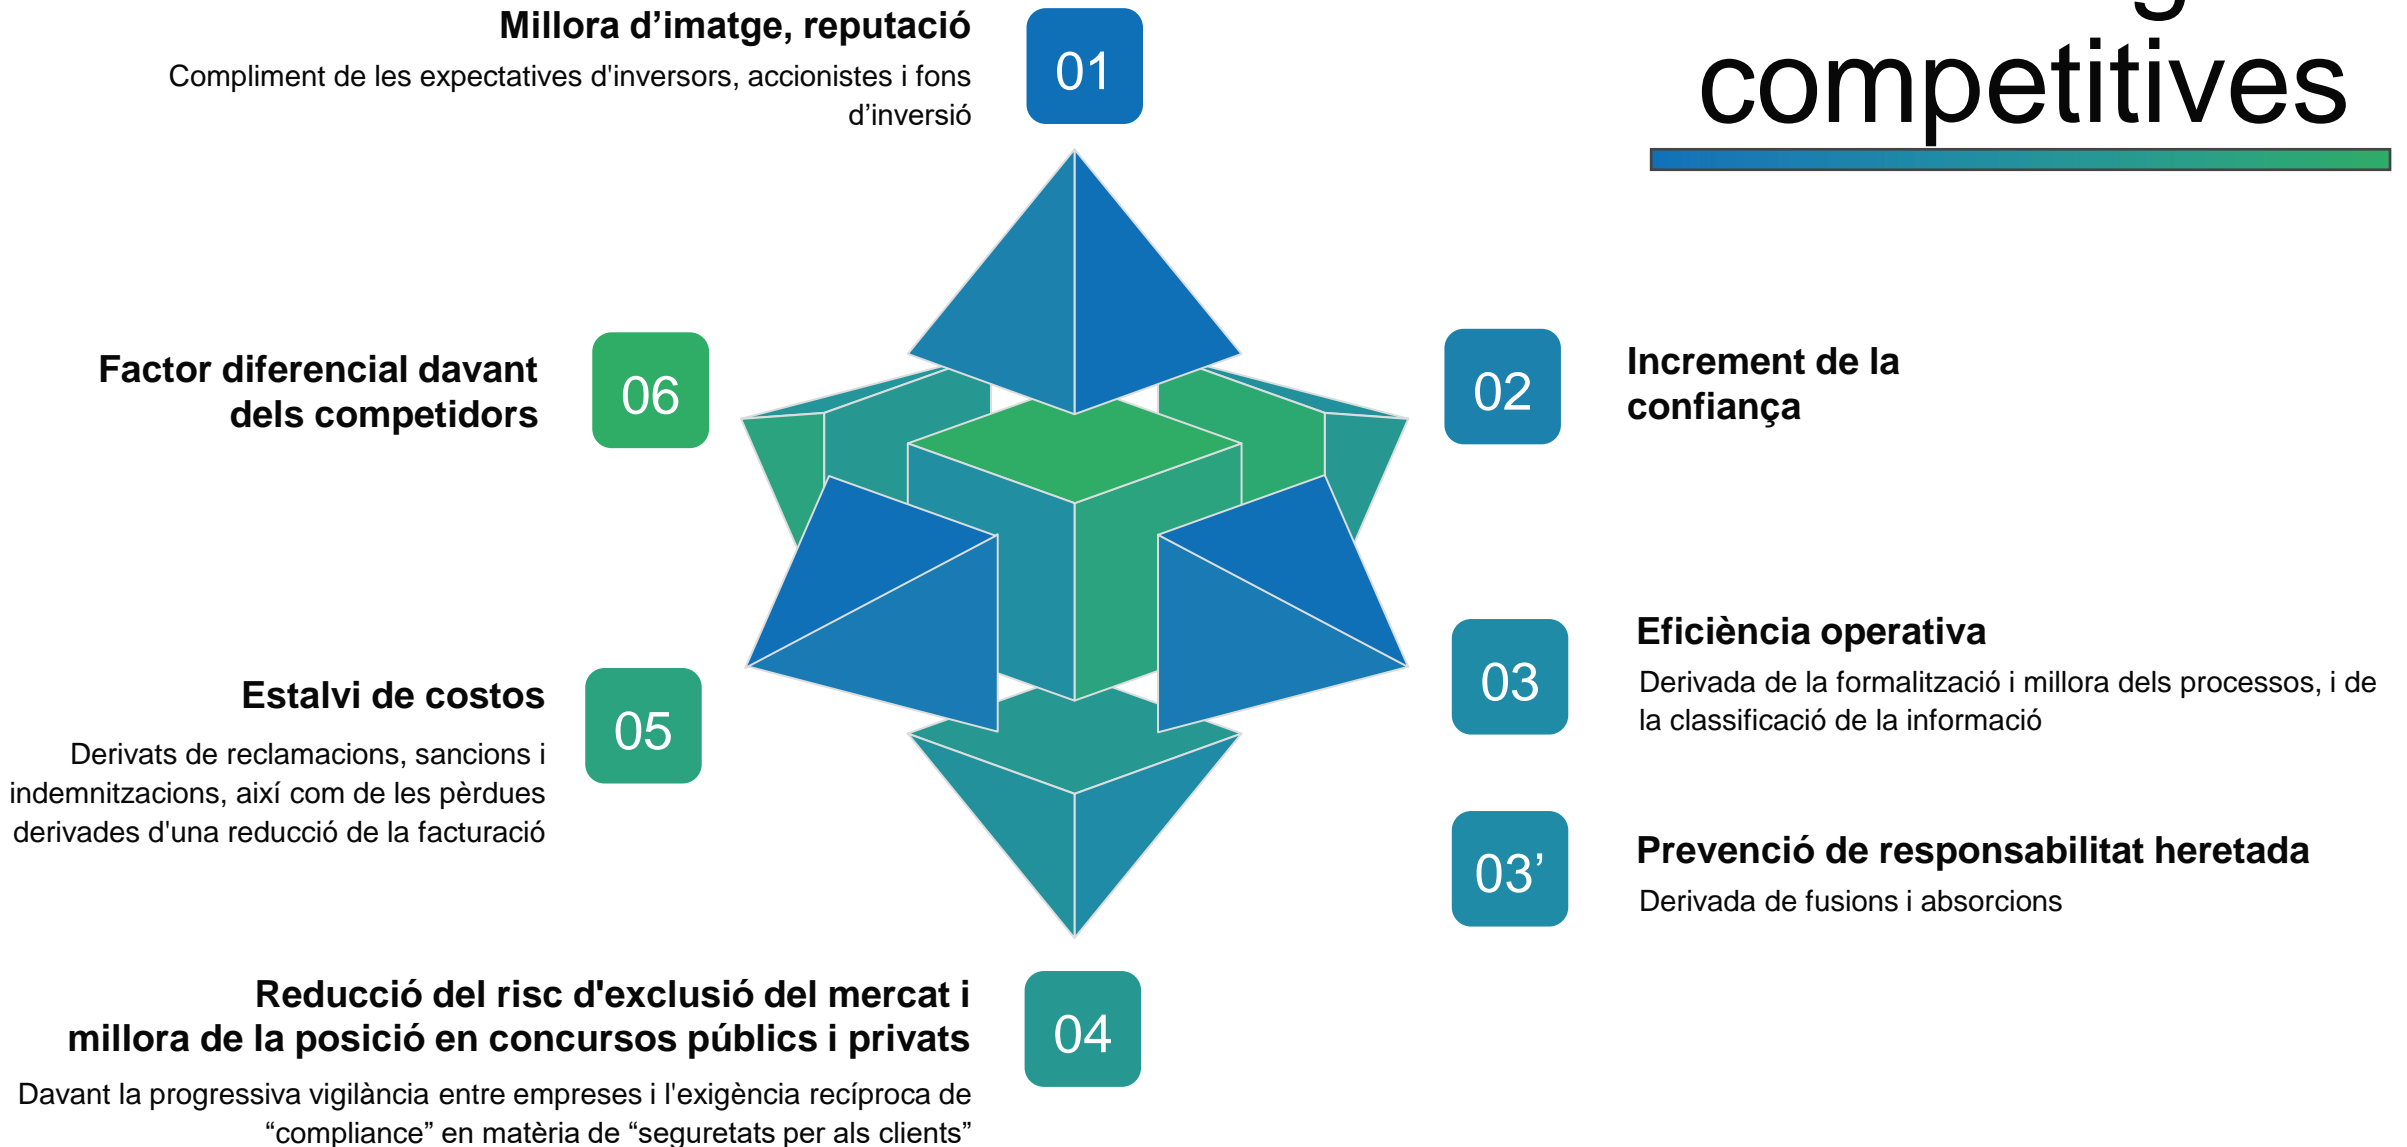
competitives

Millora d'imatge, reputació

Compliment de les expectatives d'inversors, accionistes i fons d'inversió

01

06

Factor diferencial davant dels competidors

02

Increment de la confiança

03

Eficiència operativa

Derivada de la formalització i millora dels processos, i de la classificació de la informació

05

Estalvi de costos

Derivats de reclamacions, sancions i indemnitzacions, així com de les pèrdues derivades d'una reducció de la facturació

03'

Prevenció de responsabilitat heretada

Derivada de fusions i absorcions

04

Reducció del risc d'exclusió del mercat i millora de la posició en concursos públics i privats

Davant la progressiva vigilància entre empreses i l'exigència recíproca de "compliance" en matèria de "seguretats per als clients"